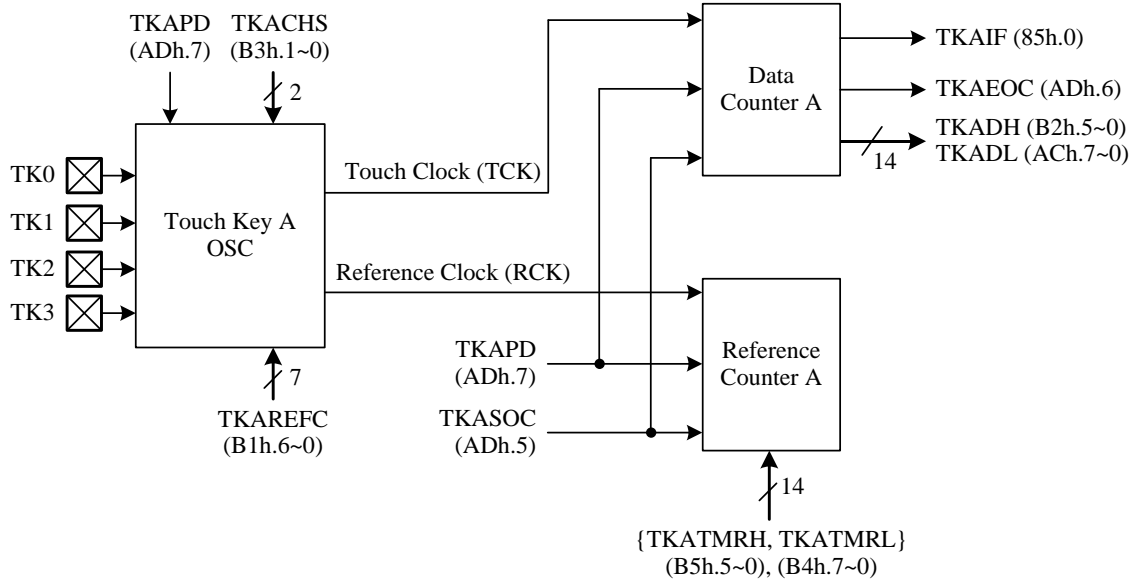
TKAPD
(ADh.7)

TKACHS
(B3h.1~0)

2

TK0
TK1
TK2
TK3

Touch Key A
OSC

7

TKAREFC
(B1h.6~0)

Touch Clock (TCK)

Reference Clock (RCK)

Data
Counter A

TKAIF (85h.0)

TKAEOC (ADh.6)

TKADH (B2h.5~0)
TKADL (ACh.7~0)

14

TKAPD
(ADh.7)

TKASOC
(ADh.5)

Reference
Counter A

14

{TKATMRH, TKATMRL}
(B5h.5~0), (B4h.7~0)